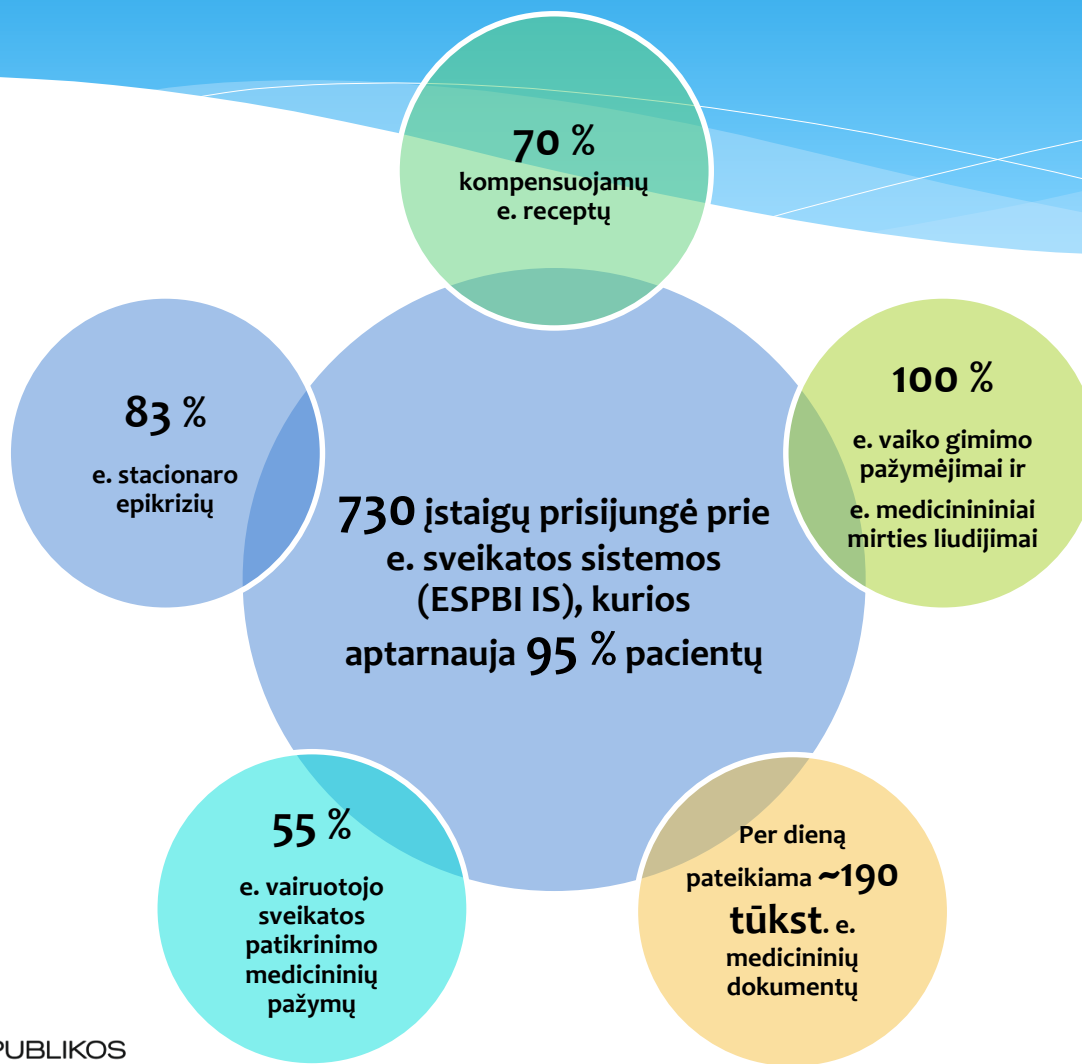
70 %
kompensuojamų e. receptų

83 %
e. stacionaro epikrizių

730 įstaigų prisijungė prie e. sveikatos sistemos (ESPBI IS), kurios aptarnauja 95 % pacientų

100 %
e. vaiko gimimo pažymėjimai ir
e. medicinininiai mirties liudijimai

55 %
e. vairuotojo sveikatos patikrinimo medicininių pažymų

Per dieną pateikiama ~190 tūkst. e. medicininių dokumentų

PUBLIKOS